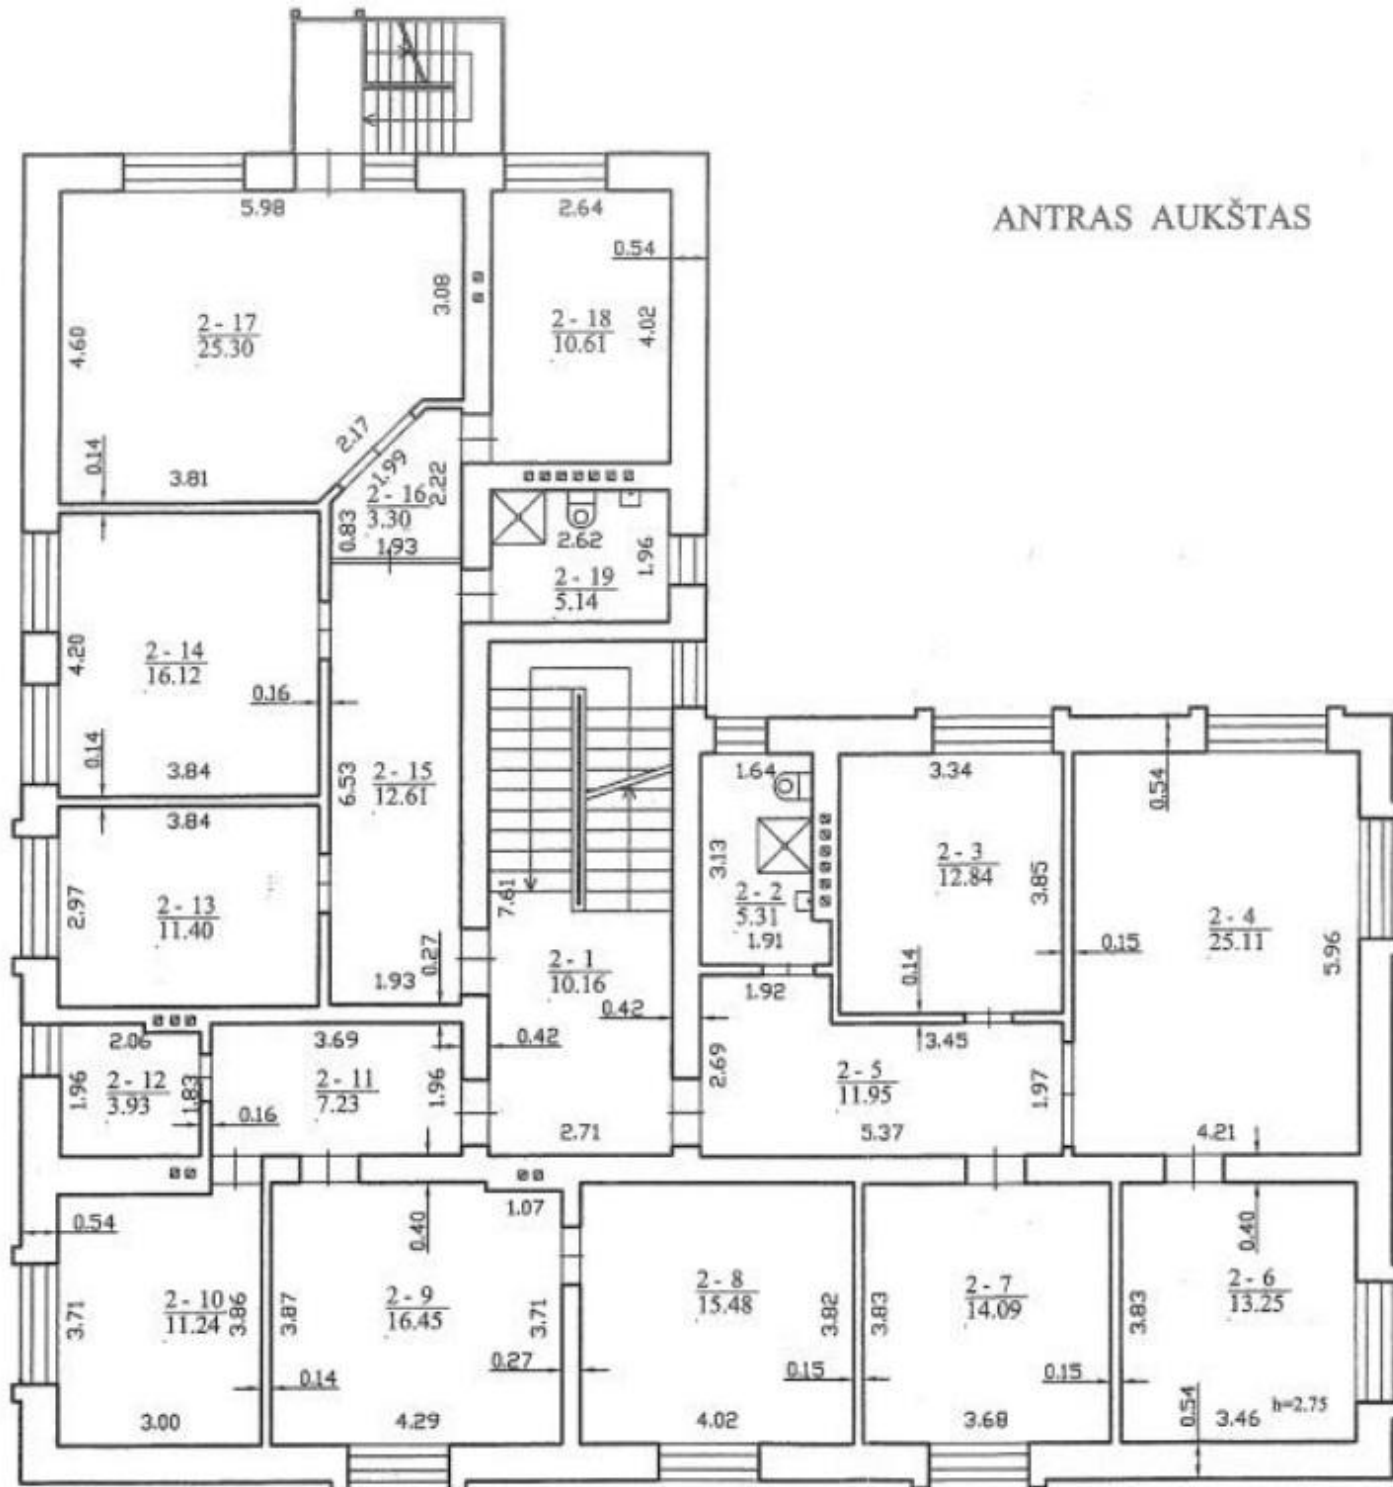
ANTRAS AUKŠTAS

5.98
4.60
$\frac{2-17}{25.30}$
3.08
0.14
3.81
2.17

2.64
0.54
$\frac{2-18}{10.61}$
4.02

1.99
$\frac{2-16}{3.30}$
2.22
0.83
1.93

2.62
1.96
$\frac{2-19}{5.14}$

4.20
$\frac{2-14}{16.12}$
0.16
0.14
3.84

6.53
$\frac{2-15}{12.61}$
0.27
1.93

3.84
2.97
$\frac{2-13}{11.40}$

7.61
$\frac{2-1}{10.16}$
0.42
0.42
2.71

1.64
3.13
$\frac{2-2}{5.31}$
1.91

3.34
$\frac{2-3}{12.84}$
3.85
0.14

0.54
0.15
$\frac{2-4}{25.11}$
5.96
4.21

1.92
2.69
3.45
$\frac{2-5}{11.95}$
1.97
5.37

2.06
1.96
$\frac{2-12}{3.93}$
1.83

3.69
$\frac{2-11}{7.23}$
0.16
1.96

0.54
3.71
$\frac{2-10}{11.24}$
3.86
3.00

0.40
1.07
3.87
$\frac{2-9}{16.45}$
3.71
0.27
0.14
4.29

$\frac{2-8}{15.48}$
3.82
0.15
4.02

3.83
$\frac{2-7}{14.09}$
0.15
3.68

0.40
3.83
$\frac{2-6}{13.25}$
0.54
3.46
h=2.75